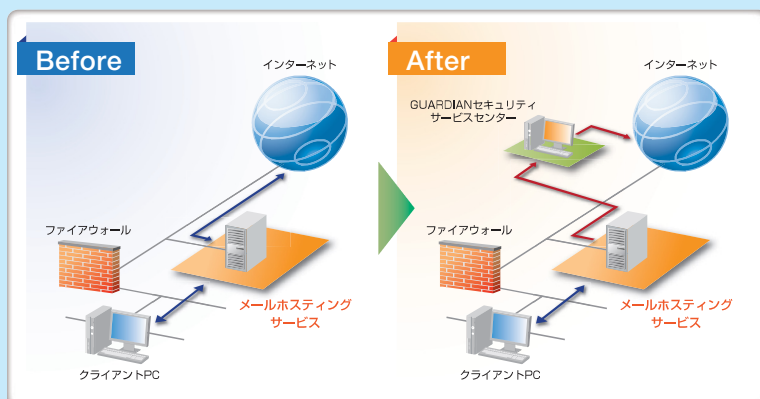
Before

インターネット

ファイアウォール

メールホスティング
サービス

クライアントPC

After

インターネット

GUARDIANセキュリティ
サービスセンター

ファイアウォール

メールホスティング
サービス

クライアントPC